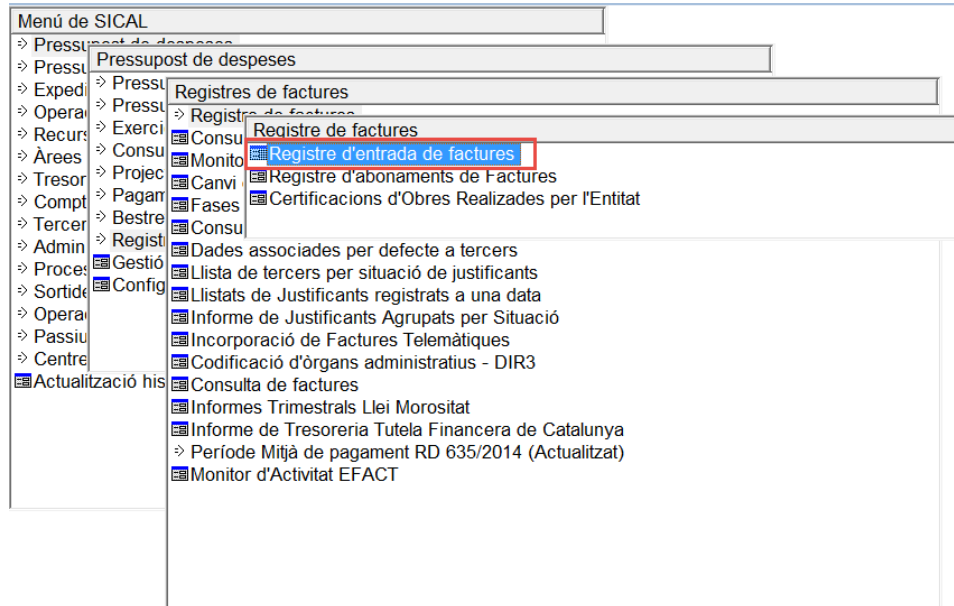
Menú de SICAL
Pressupost de despeses
Pressu
Expedi
Operac
Recurs
Àrees
Tresor
Compt
Tercer
Admin
Proces
Sortide
Operac
Passiu
Centre
Actualització his

Pressupost de despeses
Pressu
Pressu
Exerci
Consu
Projec
Pagam
Bestre
Regist
Gestió
Config

Registres de factures
Registre de factures
Consu
Monito
Canvi
Fases
Consu
Dades associades per defecte a tercers
Llista de tercers per situació de justificants
Llistats de Justificants registrats a una data
Informe de Justificants Agrupats per Situació
Incorporació de Factures Telemàtiques
Codificació d'òrgans administratius - DIR3
Consulta de factures
Informes Trimestrals Llei Morositat
Informe de Tresoreria Tutela Financera de Catalunya
Període Mitjà de pagament RD 635/2014 (Actualitzat)
Monitor d'Activitat EFACT

Registre de factures
Registre d'entrada de factures
Registre d'abonaments de Factures
Certificacions d'Obres Realizades per l'Entitat